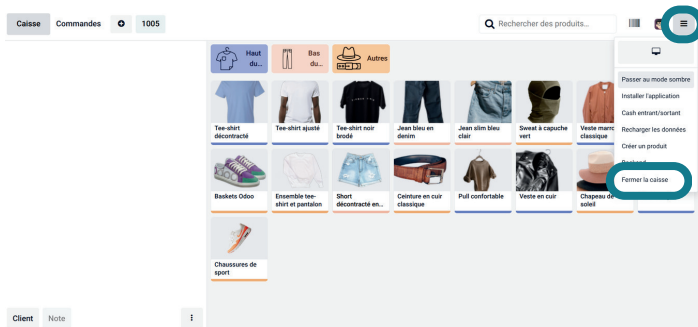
Caisse Commandes + 1005

Rechercher des produits...

Haut du...
Bas du...
Autres

Tee-shirt décontracté
Tee-shirt ajusté
Tee-shirt noir brodé
Jean bleu en denim
Jean slim bleu clair
Sweat à capuche vert
Veste marron classique

Baskets Odoo
Ensemble tee-shirt et pantalon
Short décontracté en...
Ceinture en cuir classique
Pull confortable
Veste en cuir
Chapeau de soleil

Chaussures de sport

Passer au mode sombre
Installer l'application
Cash entrant/sortant
Recharger les données
Créer un produit
Backend
Fermer la caisse

Client Note